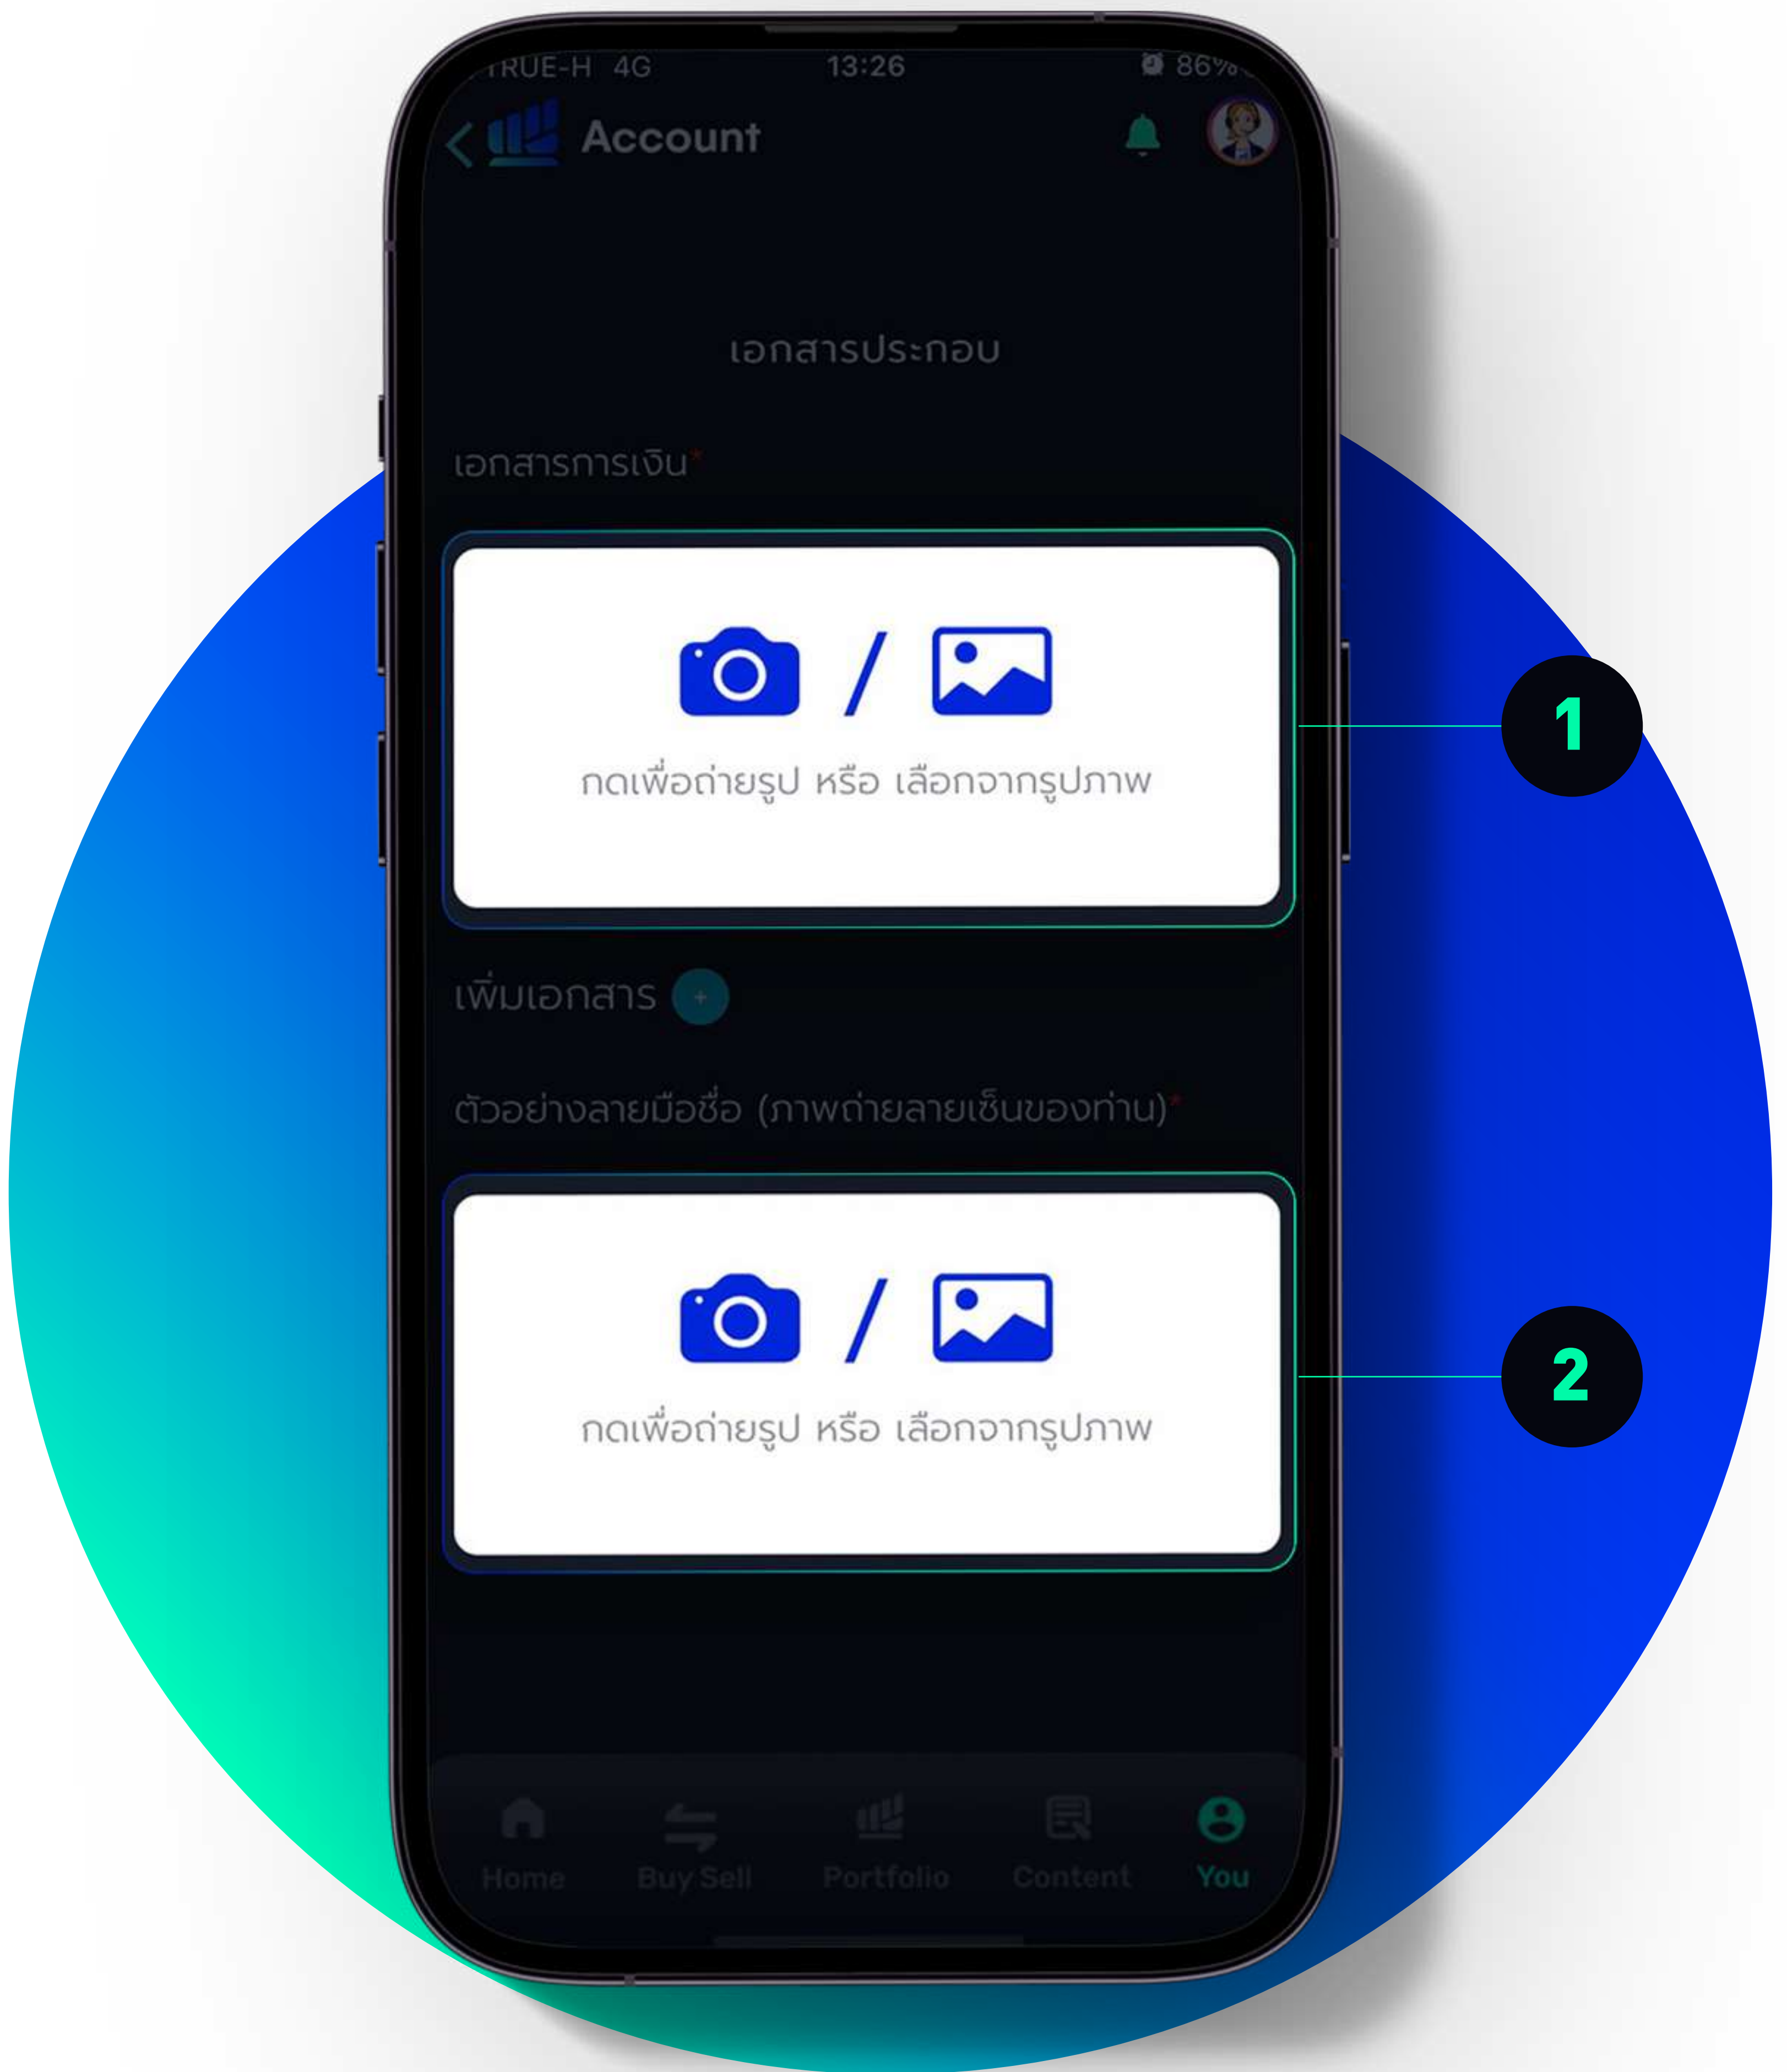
TRUE-H 4G 13:26 86%

Account

เอกสารประกอบ

เอกสารการเงิน*

/

กดเพื่อถ่ายรูป หรือ เลือกจากรูปภาพ

1

เพิ่มเอกสาร +

ตัวอย่างลายมือชื่อ (ภาพถ่ายลายเซ็นของท่าน)*

/

กดเพื่อถ่ายรูป หรือ เลือกจากรูปภาพ

2

Home Buy Sell Portfolio Content You